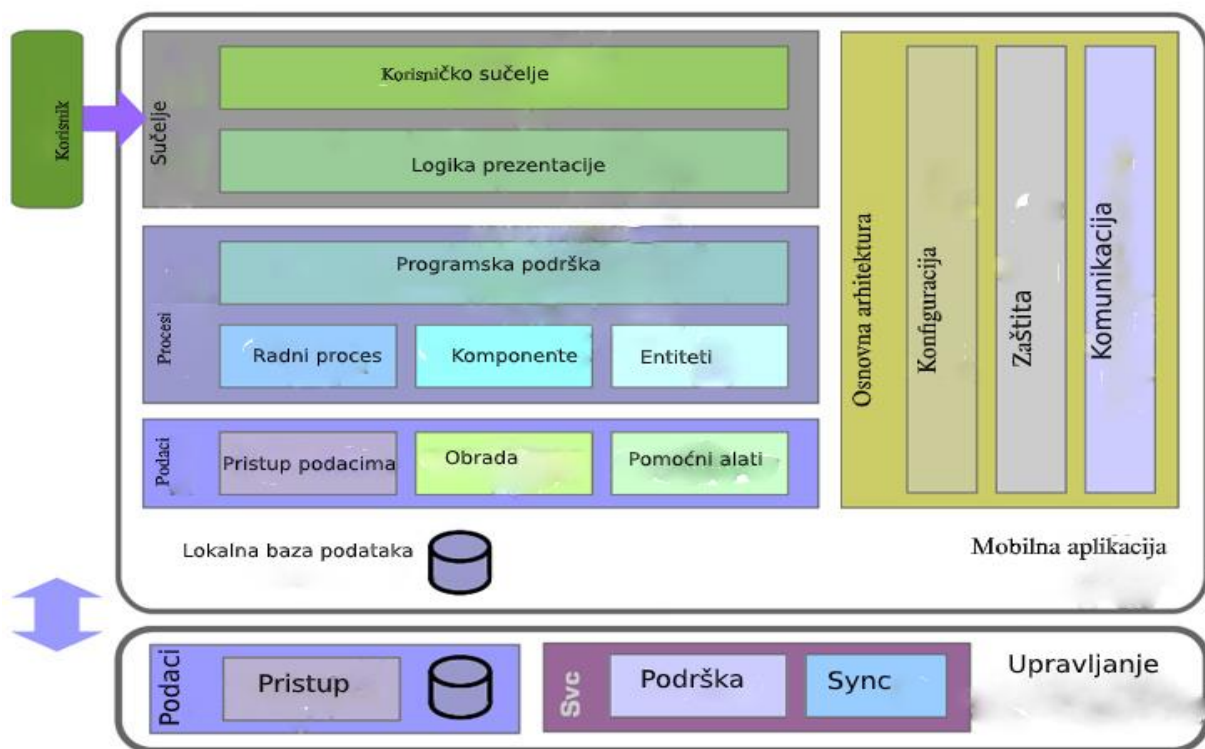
Korisnik

Sučelje

Korisničko sučelje

Logika prezentacije

Procesi

Programska podrška

Radni proces

Komponente

Entiteti

Podaci

Pristup podacima

Obrada

Pomoćni alati

Osnovna arhitektura

Konfiguracija

Zaštita

Komunikacija

Lokalna baza podataka

Mobilna aplikacija

Podaci

Pristup

Svc

Podrška

Sync

Upravljanje